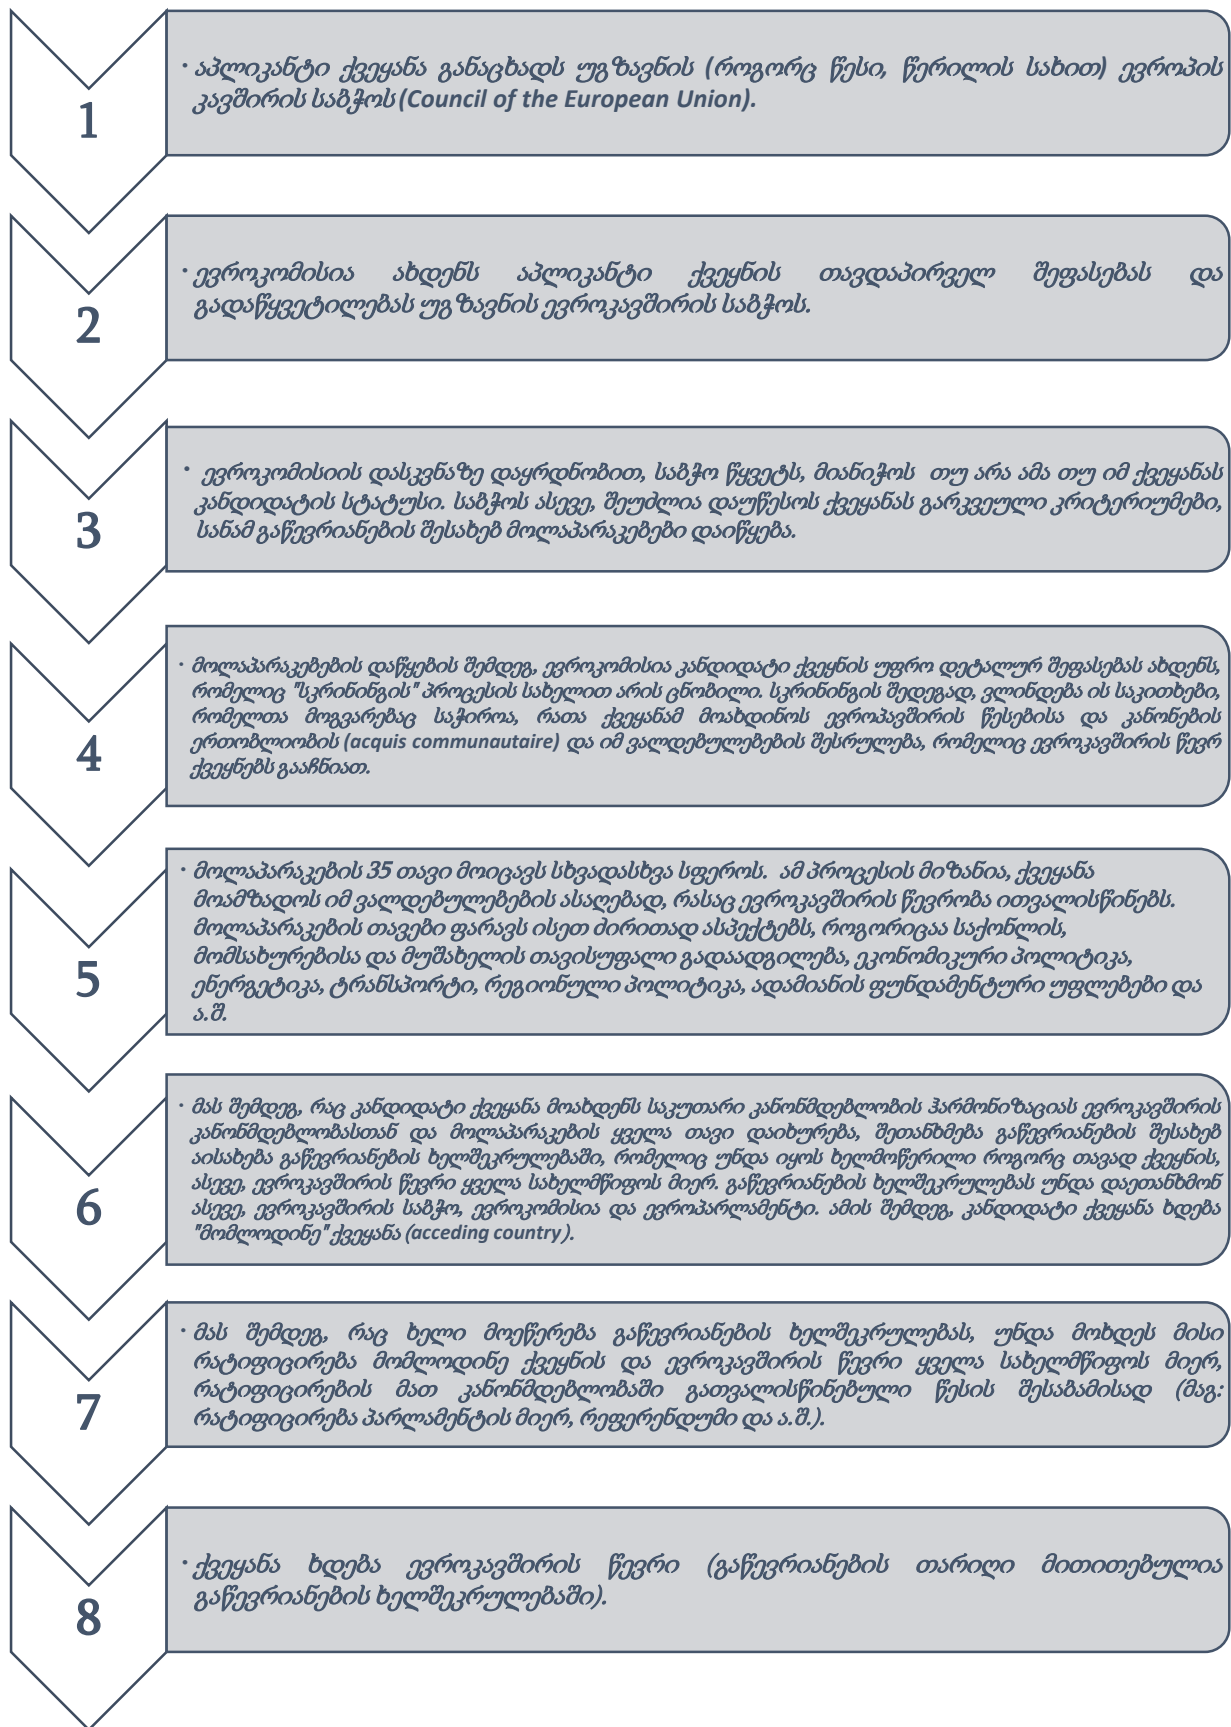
1

• აპლიკანტი ქვეყანა განაცხადს უგზავნის (როგორც წესი, წერილის სახით) ევროპის კავშირის საბჭოს (Council of the European Union).

2

• ევროკომისია ახდენს აპლიკანტი ქვეყნის თავდაპირველ შეფასებას და გადაწყვეტილებას უგზავნის ევროკავშირის საბჭოს.

3

• ევროკომისიის დასკვნაზე დაყრდნობით, საბჭო წყვეტს, მიანიჭოს თუ არა ამა თუ იმ ქვეყანას კანდიდატის სტატუსი. საბჭოს ასევე, შეუძლია დაუწესოს ქვეყანას გარკვეული კრიტერიუმები, სანამ გაწევრიანების შესახებ მოლაპარაკებები დაიწყება.

4

• მოლაპარაკებების დაწყების შემდეგ, ევროკომისია კანდიდატი ქვეყნის უფრო დეტალურ შეფასებას ახდენს, რომელიც "სკრინინგის" პროცესის სახელით არის ცნობილი. სკრინინგის შედეგად, ვლინდება ის საკითხები, რომელთა მოგვარებაც საჭიროა, რათა ქვეყანამ მოახდინოს ევროკავშირის წესებისა და კანონების ერთობლიობის (acquis communautaire) და იმ ვალდებულებების შესრულება, რომელიც ევროკავშირის წევრ ქვეყნებს გააჩნიათ.

5

• მოლაპარაკების 35 თავი მოიცავს სხვადასხვა სფეროს. ამ პროცესის მიზანია, ქვეყანა მოამზადოს იმ ვალდებულებების ასაღებად, რასაც ევროკავშირის წევრობა ითვალისწინებს. მოლაპარაკების თავები ფარავს ისეთ ძირითად ასპექტებს, როგორიცაა საქონლის, მომსახურებისა და მუშახელის თავისუფალი გადაადგილება, ეკონომიკური პოლიტიკა, ენერგეტიკა, ტრანსპორტი, რეგიონული პოლიტიკა, ადამიანის ფუნდამენტური უფლებები და ა.შ.

6

• მას შემდეგ, რაც კანდიდატი ქვეყანა მოახდენს საკუთარი კანონმდებლობის ჰარმონიზაციას ევროკავშირის კანონმდებლობასთან და მოლაპარაკების ყველა თავი დაიხურება, შეთანხმება გაწევრიანების შესახებ აისახება გაწევრიანების ხელშეკრულებაში, რომელიც უნდა იყოს ხელმოწერილი როგორც თავად ქვეყნის, ასევე, ევროკავშირის წევრი ყველა სახელმწიფოს მიერ. გაწევრიანების ხელშეკრულებას უნდა დაეთანხმონ ასევე, ევროკავშირის საბჭო, ევროკომისია და ევროპარლამენტი. ამის შემდეგ, კანდიდატი ქვეყანა ხდება "მომლოდინე" ქვეყანა (acceding country).

7

• მას შემდეგ, რაც ხელი მოეწერება გაწევრიანების ხელშეკრულებას, უნდა მოხდეს მისი რატიფიცირება მომლოდინე ქვეყნის და ევროკავშირის წევრი ყველა სახელმწიფოს მიერ, რატიფიცირების მათ კანონმდებლობაში გათვალისწინებული წესის შესაბამისად (მაგ: რატიფიცირება პარლამენტის მიერ, რეფერენდუმი და ა.შ.).

8

• ქვეყანა ხდება ევროკავშირის წევრი (გაწევრიანების თარიღი მითითებულია გაწევრიანების ხელშეკრულებაში).